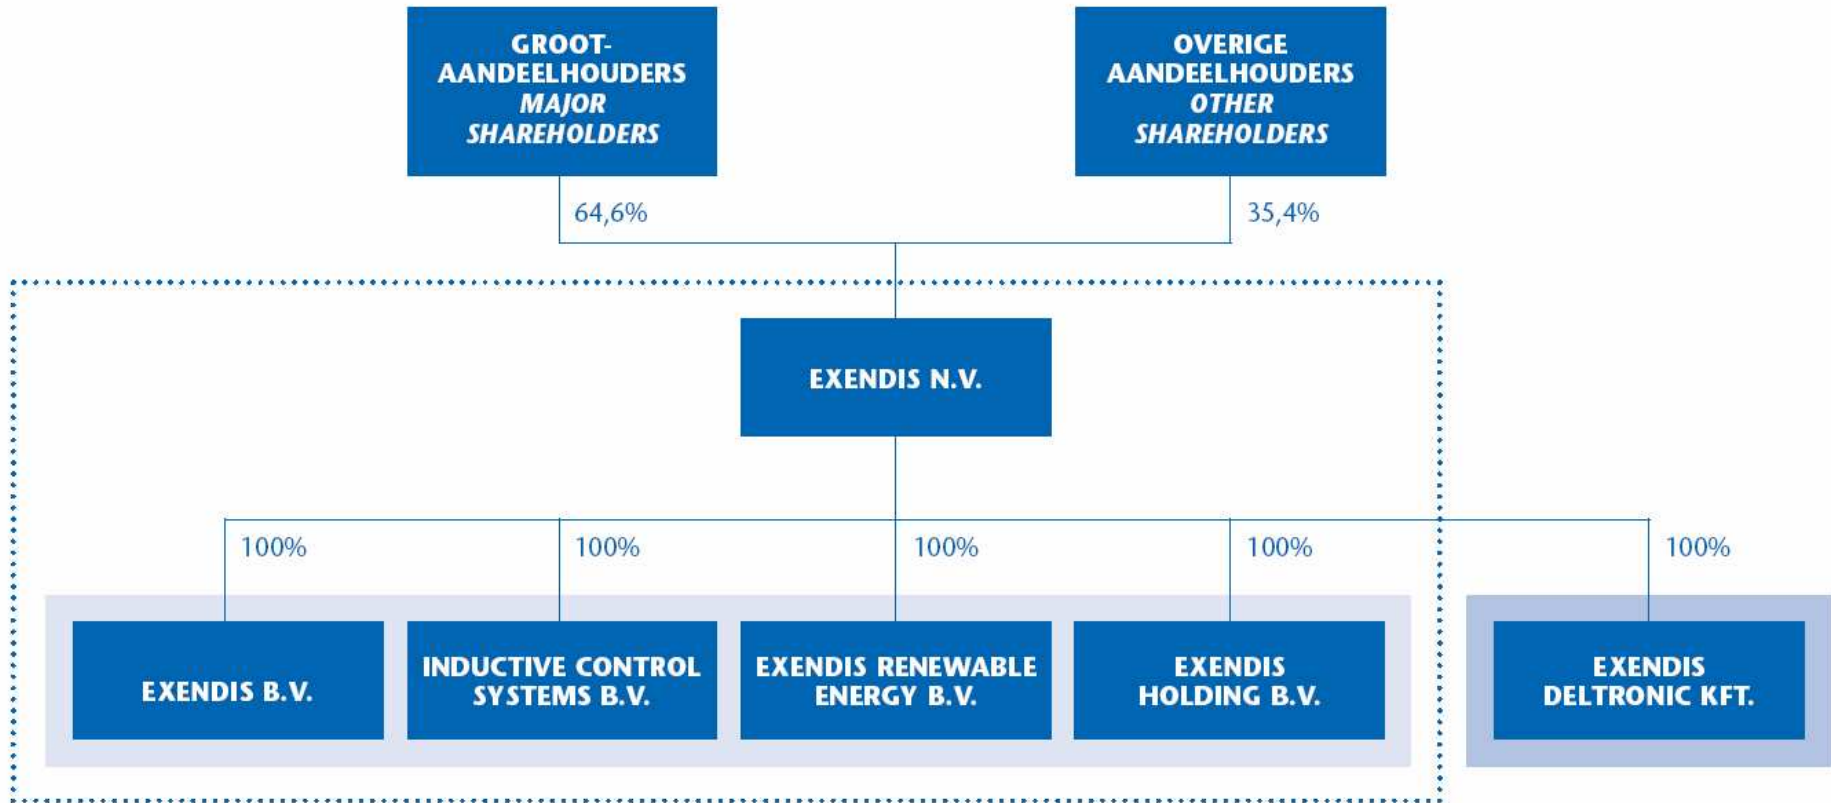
GROOT-AANDEELHOUDERS
*MAJOR SHAREHOLDERS*

OVERIGE AANDEELHOUDERS
*OTHER SHAREHOLDERS*

64,6%

35,4%

EXENDIS N.V.

100%

100%

100%

100%

100%

EXENDIS B.V.

INDUCTIVE CONTROL SYSTEMS B.V.

EXENDIS RENEWABLE ENERGY B.V.

EXENDIS HOLDING B.V.

EXENDIS DELTRONIC KFT.